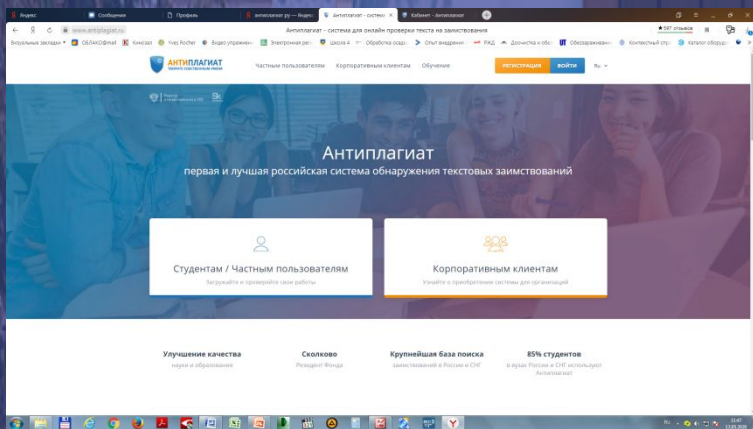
Яндекс | Сообщения | Профиль | антиплагиат ру — Яндекс | Антиплагиат - систем | Кабинет - Антиплагиат

www.antiplagiat.ru | Антиплагиат – система для онлайн проверки текста на заимствования | 597 отзывов

Визуальные закладки | ОБЛАКО@mail | Консалт | Yves Rocher | Видео упражнен | Электронная рег | Школа 4 | Обработка осадк | Опыт внедрения | РЖД | Доочистка и обез | Обеззараживани | Контекстный стр | Каталог оборуд

АНТИПЛАГИАТ | Частным пользователям | Корпоративным клиентам | Обучение | РЕГИСТРАЦИЯ | ВОЙТИ | Ru

Антиплагиат
первая и лучшая российская система обнаружения текстовых заимствований

Студентам / Частным пользователям
Загружайте и проверяйте свои работы

Корпоративным клиентам
Узнайте о приобретении системы для организаций

Улучшение качества
науки и образования

Сколково
Резидент Фонда

Крупнейшая база поиска
заимствований в России и СНГ

85% студентов
в вузах России и СНГ используют Антиплагиат